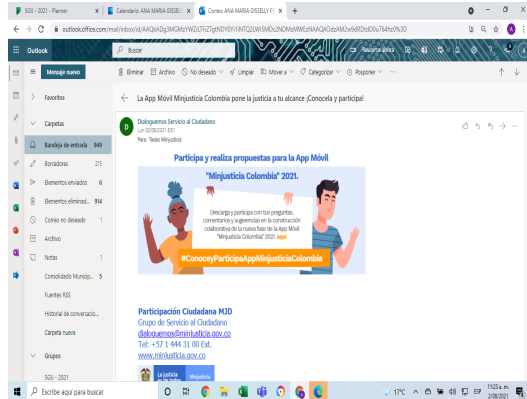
SGU - 2021 - Planner
Calendario: ANA MARIA GISSELY
Correo: ANA MARIA GISSELY R
outlook.office.com/mail/inbox/id/AAQkADg3MGMzYWZiLTFiZTgtNDY0Yi1iNTQ2LWI5MDc2NDMwMWEzNAAQAOdzAM2w9dRDtdD0u764hz0%3D
Outlook
Buscar
Reunirse ahora
Mensaje nuevo
Eliminar
Archivo
No deseado
Limpiar
Mover a
Categorizar
Posponer
Favoritos
Carpetas
Bandeja de entrada 949
Borradores 215
Elementos enviados 6
Elementos eliminad... 914
Correo no deseado 1
Archivo
Notas 1
Consolidado Municip... 5
Fuentes RSS
Historial de conversacio...
Carpeta nueva
Grupos
SGU - 2021
La App Móvil Minjusticia Colombia pone la justicia a tu alcance ¡Conocela y participa!
D
Dialoguemos Servicio al Ciudadano
Lun 02/08/2021 8:51
Para: Todos Minjusticia
Participa y realiza propuestas para la App Móvil "Minjusticia Colombia" 2021.
Descarga y participa con tus preguntas, comentarios y sugerencias en la construcción colaborativa de la nueva fase de la App Móvil "Minjusticia Colombia" 2021. aquí
#ConoceyParticipaAppMinjusticiaColombia
Participación Ciudadana MJD
Grupo de Servicio al Ciudadano
dialoguemos@minjusticia.gov.co
Tel: +57 1 444 31 00 Ext.
www.minjusticia.gov.co
La justicia es de todos
Minjusticia
Escribe aquí para buscar
17°C
ESP
11:23 a. m.
2/08/2021